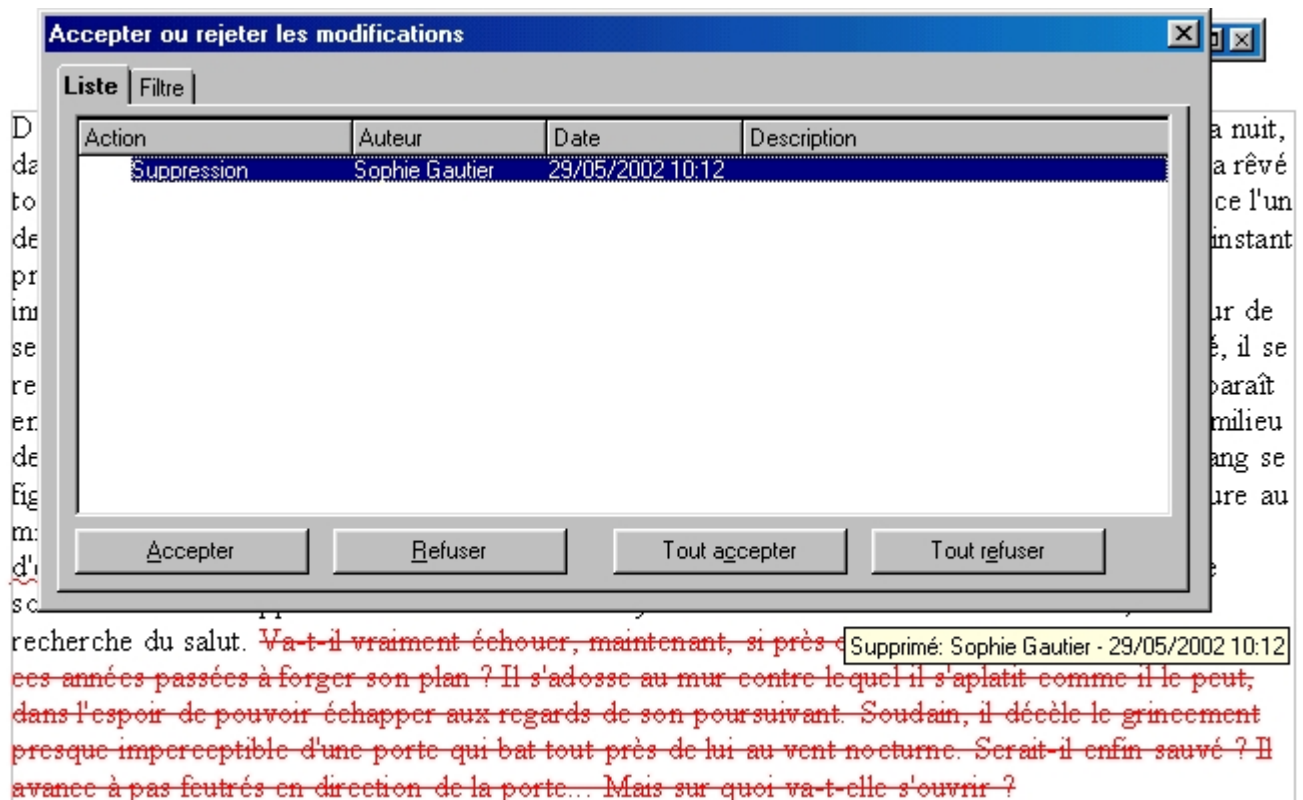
Accepter ou rejeter les modifications

Liste | Filtre

| Action | Auteur | Date | Description |
|---|---|---|---|
| Suppression | Sophie Gautier | 29/05/2002 10:12 | |

Accepter | Refuser | Tout accepter | Tout refuser

D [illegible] a nuit, da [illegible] a rêvé to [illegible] ce l'un de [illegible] instant pr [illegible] in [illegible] ur de se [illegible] é, il se re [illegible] paraît er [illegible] milieu de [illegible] ang se fi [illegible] ure au m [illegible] d' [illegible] e sc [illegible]

recherche du salut. Va-t-il vraiment échouer, maintenant, si près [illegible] Supprimé: Sophie Gautier - 29/05/2002 10:12 ces années passées à forger son plan ? Il s'adosse au mur contre lequel il s'aplatit comme il le peut, dans l'espoir de pouvoir échapper aux regards de son poursuivant. Soudain, il décèle le grincement presque imperceptible d'une porte qui bat tout près de lui au vent nocturne. Serait-il enfin sauvé ? Il avance à pas feutrés en direction de la porte... Mais sur quoi va-t-elle s'ouvrir ?